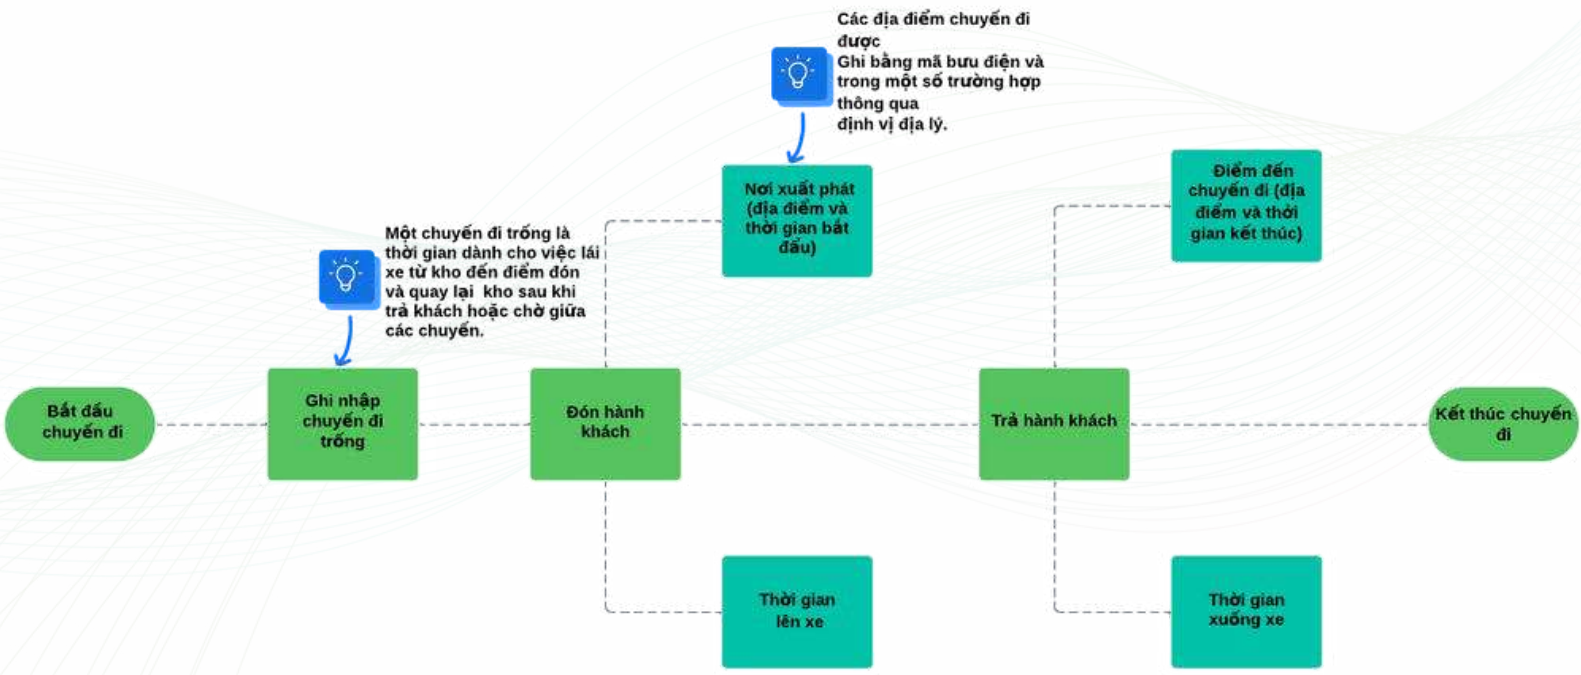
Các địa điểm chuyến đi được
Ghi bằng mã bưu điện và trong một số trường hợp thông qua
định vị địa lý.

Một chuyến đi trống là thời gian dành cho việc lái xe từ kho đến điểm đón và quay lại kho sau khi trả khách hoặc chờ giữa các chuyến.

Nơi xuất phát (địa điểm và thời gian bắt đầu)

Điểm đến chuyến đi (địa điểm và thời gian kết thúc)

Bắt đầu chuyến đi

Ghi nhập chuyến đi trống

Đón hành khách

Trả hành khách

Kết thúc chuyến đi

Thời gian lên xe

Thời gian xuống xe